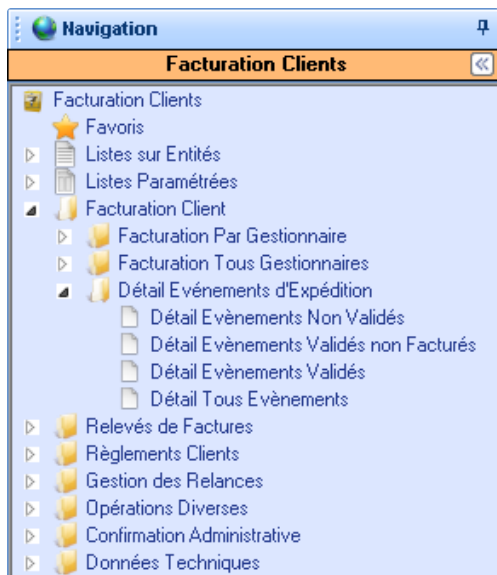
Navigation

Facturation Clients

Facturation Clients
Favoris
Listes sur Entités
Listes Paramétrées
Facturation Client
Facturation Par Gestionnaire
Facturation Tous Gestionnaires
Détail Evénements d'Expédition
Détail Evènements Non Validés
Détail Evènements Validés non Facturés
Détail Evènements Validés
Détail Tous Evènements
Relevés de Factures
Règlements Clients
Gestion des Relances
Opérations Diverses
Confirmation Administrative
Données Techniques